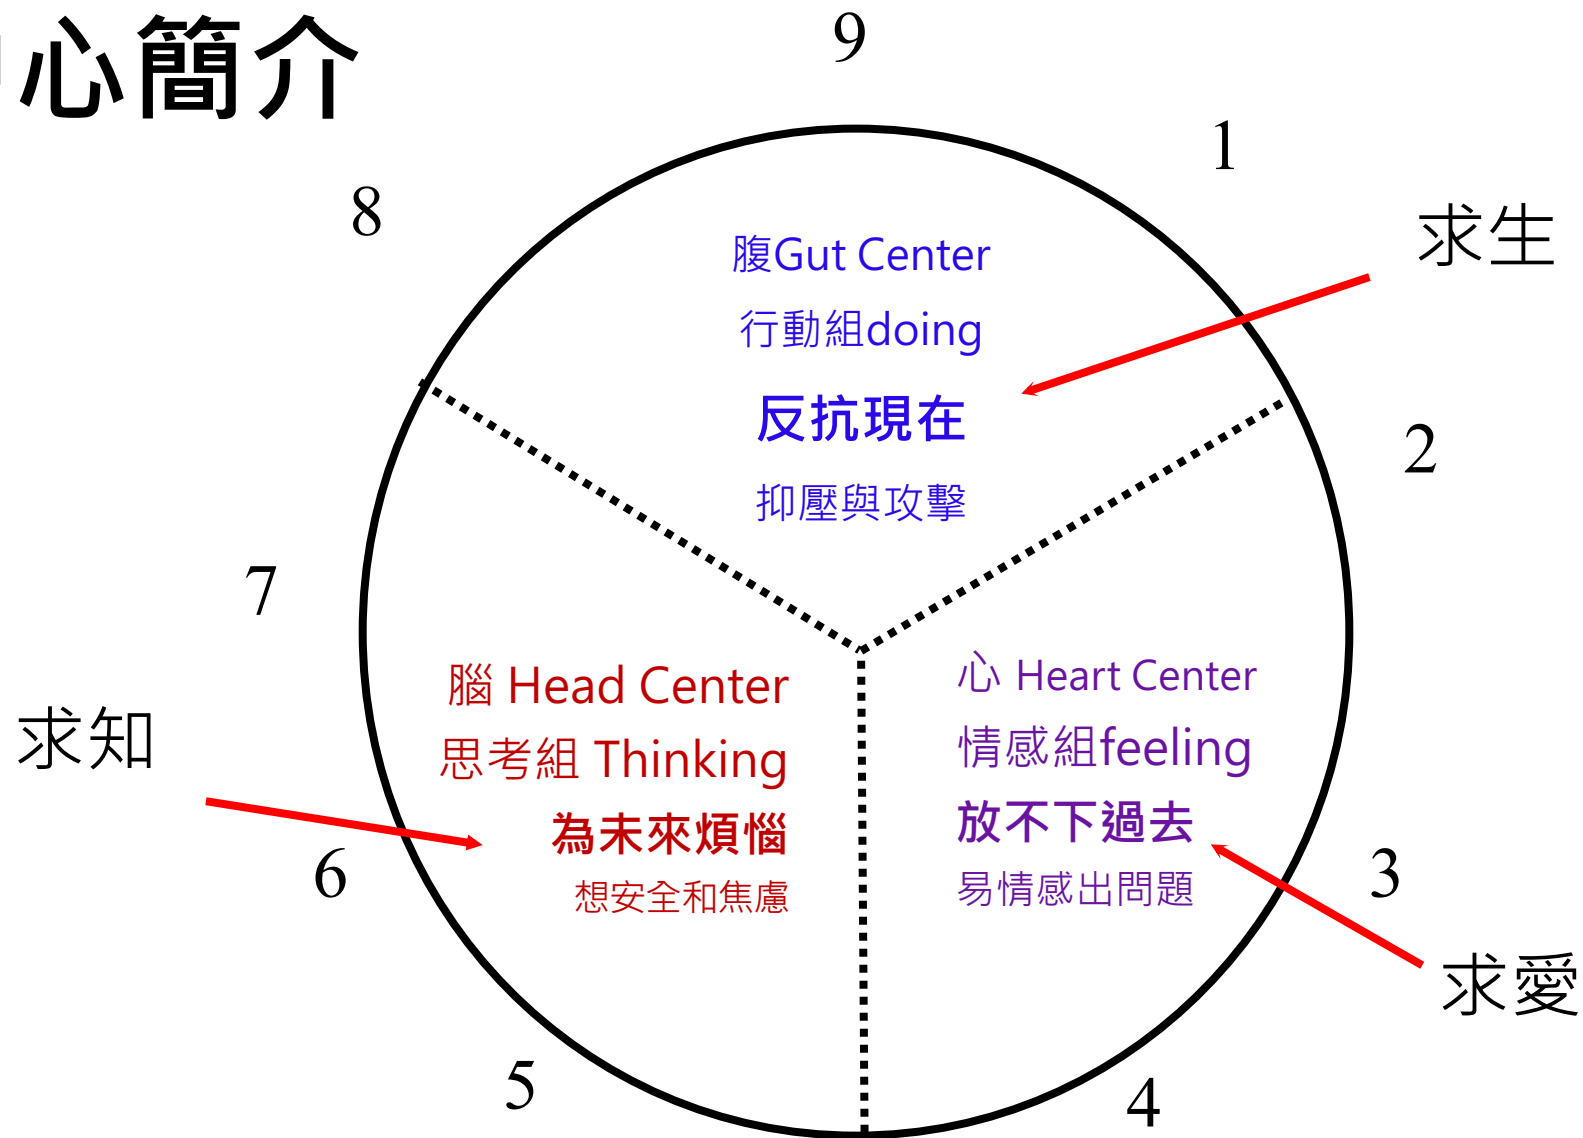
心簡介

9

1

8

腹Gut Center
行動組doing
反抗現在
抑壓與攻擊

求生

2

7

腦 Head Center
思考組 Thinking
為未來煩惱
想安全和焦慮

心 Heart Center
情感組feeling
放不下過去
易情感出問題

求知

6

3

求愛

5

4